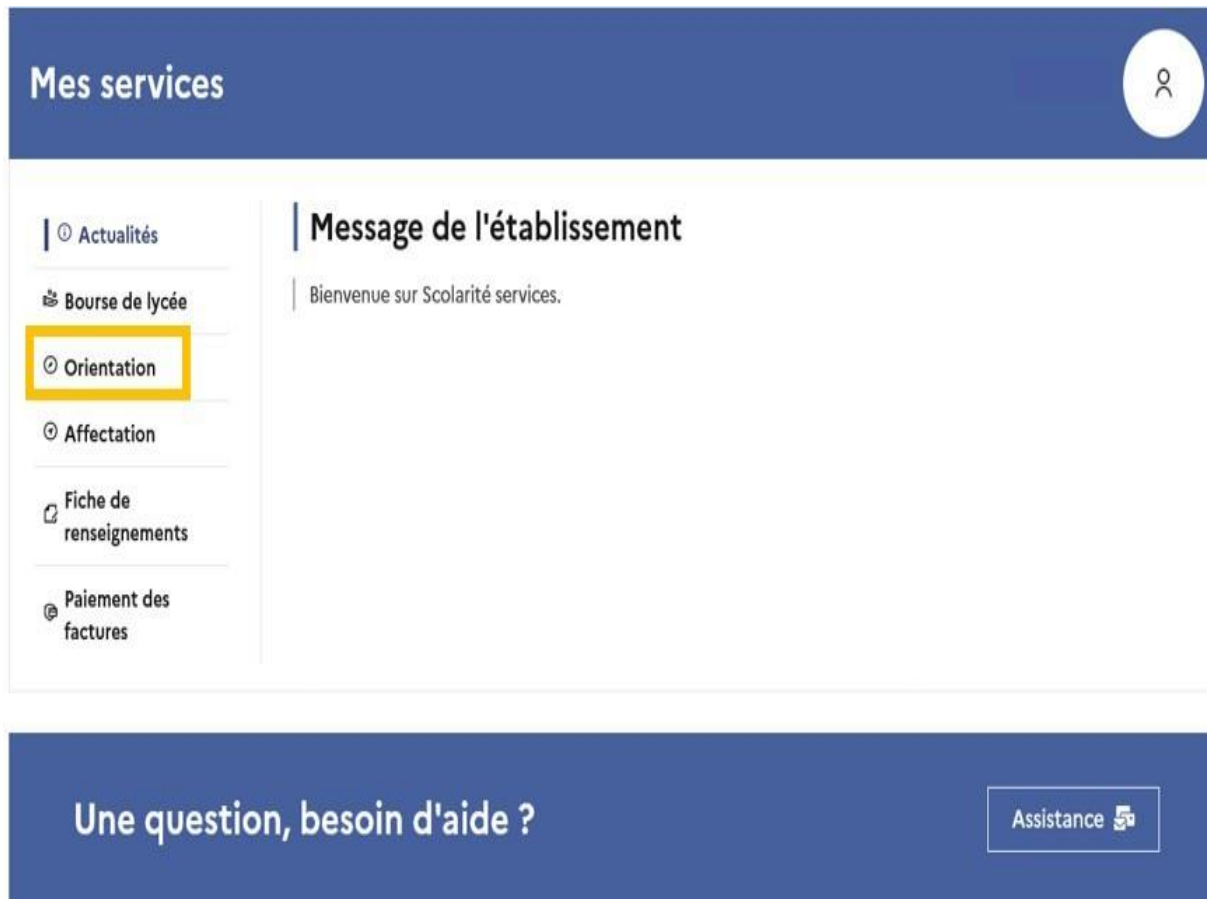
Mes services

Actualités

Bourse de lycée

Orientation

Affectation

Fiche de renseignements

Paiement des factures

Message de l'établissement

Bienvenue sur Scolarité services.

Une question, besoin d'aide ?

Assistance